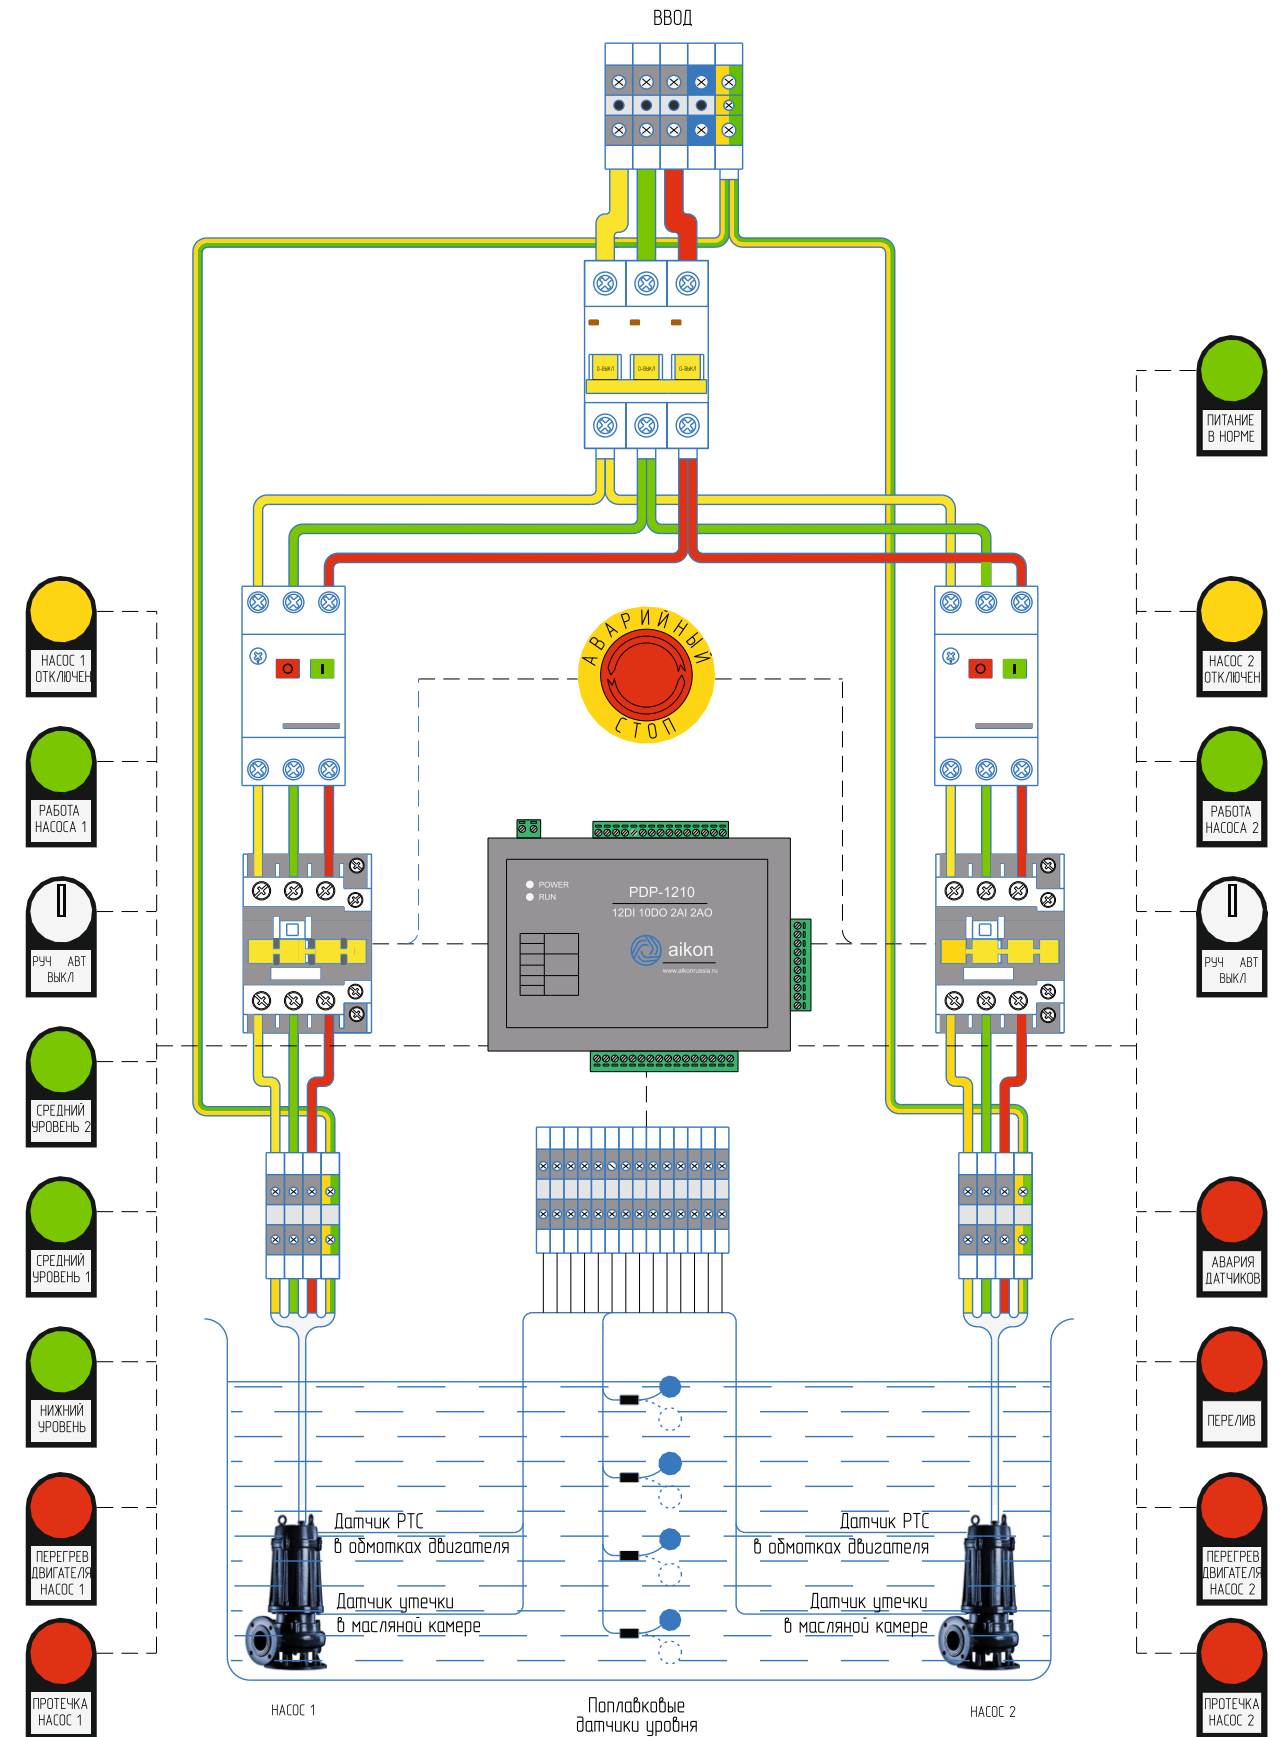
ВВОД

0-ВЫКЛ 0-ВЫКЛ 0-ВЫКЛ

АВАРИЙНЫЙ СТОП

ПИТАНИЕ В НОРМЕ

НАСОС 1 ОТКЛЮЧЕН

РАБОТА НАСОСА 1

РУЧ АВТ ВЫКЛ

СРЕДНИЙ УРОВЕНЬ 2

СРЕДНИЙ УРОВЕНЬ 1

НИЖНИЙ УРОВЕНЬ

ПЕРЕГРЕВ ДВИГАТЕЛЯ НАСОС 1

ПРОТЕЧКА НАСОС 1

НАСОС 2 ОТКЛЮЧЕН

РАБОТА НАСОСА 2

РУЧ АВТ ВЫКЛ

АВАРИЯ ДАТЧИКОВ

ПЕРЕЛИВ

ПЕРЕГРЕВ ДВИГАТЕЛЯ НАСОС 2

ПРОТЕЧКА НАСОС 2

POWER
RUN
PDP-1210
12DI 10DO 2AI 2AO
aikon
www.aikonrussia.ru

Датчик PTC в обмотках двигателя

Датчик утечки в масляной камере

Датчик PTC в обмотках двигателя

Датчик утечки в масляной камере

НАСОС 1

Поплавковые датчики уровня

НАСОС 2